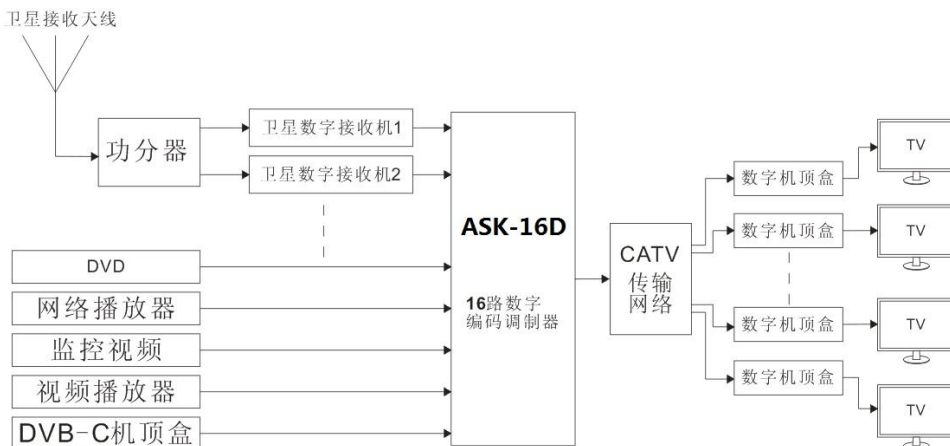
卫星接收天线

功分器

卫星数字接收机1

卫星数字接收机2

DVD

网络播放器

监控视频

视频播放器

DVB-C机顶盒

ASK-16D

16路数字编码调制器

CATV 传输网络

数字机顶盒

数字机顶盒

数字机顶盒

数字机顶盒

TV

TV

TV

TV